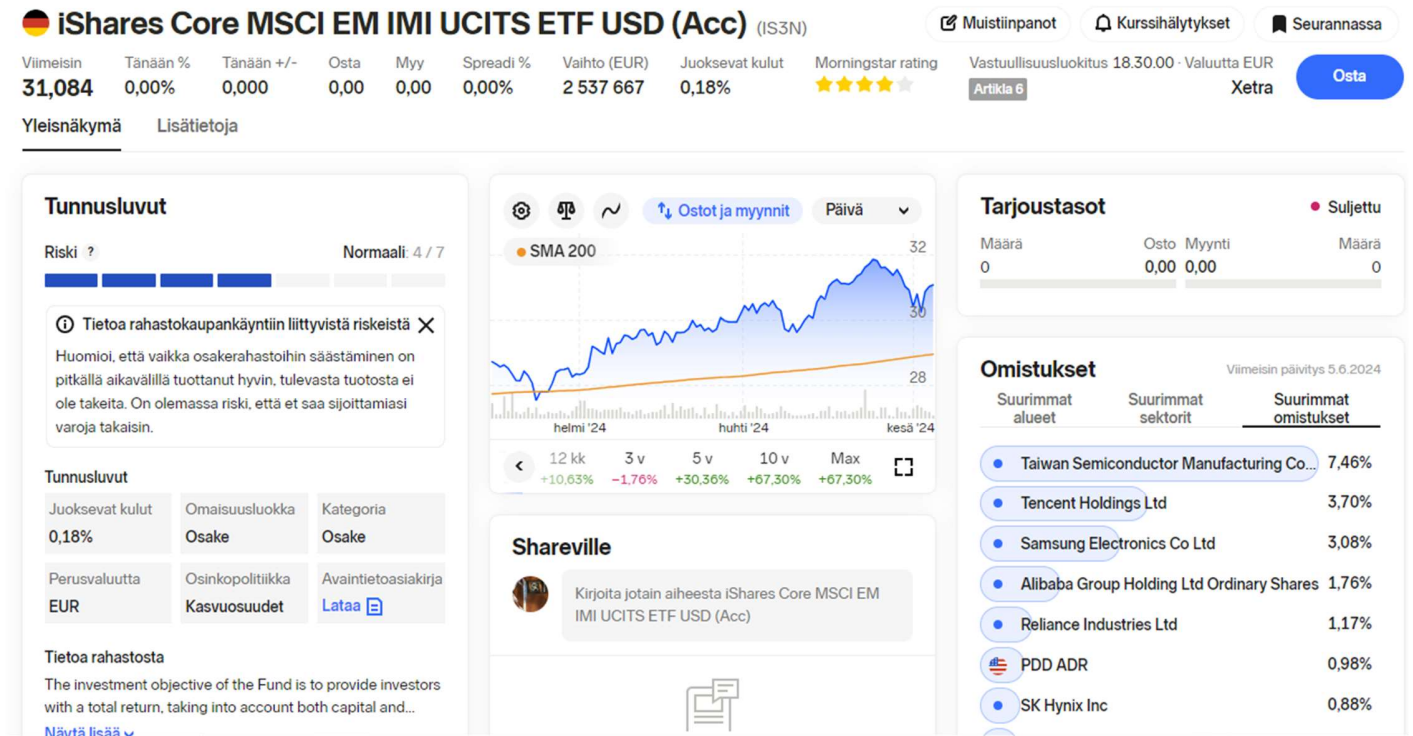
iShares Core MSCI EM IMI UCITS ETF USD (Acc) (IS3N)

Muistiinpanot Kurssihälytykset Seurannassa

| Viimeisin | Tänään % | Tänään +/- | Osta | Myy | Spreadi % | Vaihto (EUR) | Juoksevat kulut | Morningstar rating | Vastuullisuusluokitus 18.30.00 · Valuutta EUR |
|---|---|---|---|---|---|---|---|---|---|
| 31,084 | 0,00% | 0,000 | 0,00 | 0,00 | 0,00% | 2 537 667 | 0,18% | | Artikla 6 Xetra |

Osta

Yleisnäkymä Lisätietoja

Tunnusluvut

Riski ? Normaali: 4 / 7

Tietoa rahastokaupankäyntiin liittyvistä riskeistä

Huomioi, että vaikka osakerahastoihin säästäminen on pitkällä aikavälillä tuottanut hyvin, tulevasta tuotosta ei ole takeita. On olemassa riski, että et saa sijoittamiasi varoja takaisin.

Tunnusluvut

| Juoksevat kulut | Omaisuusluokka | Kategoria |
|---|---|---|
| 0,18% | Osake | Osake |
| Perusvaluutta | Osinkopolitiikka | Avaintietoasiakirja |
| EUR | Kasvuosuudet | Lataa |

Tietoa rahastosta

The investment objective of the Fund is to provide investors with a total return, taking into account both capital and...

Näytä lisää

Ostot ja myynnit Päivä

SMA 200

32
30
28

helmi '24 huhti '24 kesä '24

| 12 kk | 3 v | 5 v | 10 v | Max |
|---|---|---|---|---|
| +10,63% | −1,76% | +30,36% | +67,30% | +67,30% |

Shareville

Kirjoita jotain aiheesta iShares Core MSCI EM IMI UCITS ETF USD (Acc)

Tarjoustasot

Suljettu

| Määrä | Osto | Myynti | Määrä |
|---|---|---|---|
| 0 | 0,00 | 0,00 | 0 |

Omistukset

Viimeisin päivitys 5.6.2024

Suurimmat alueet Suurimmat sektorit Suurimmat omistukset

| | |
|---|---|
| Taiwan Semiconductor Manufacturing Co... | 7,46% |
| Tencent Holdings Ltd | 3,70% |
| Samsung Electronics Co Ltd | 3,08% |
| Alibaba Group Holding Ltd Ordinary Shares | 1,76% |
| Reliance Industries Ltd | 1,17% |
| PDD ADR | 0,98% |
| SK Hynix Inc | 0,88% |